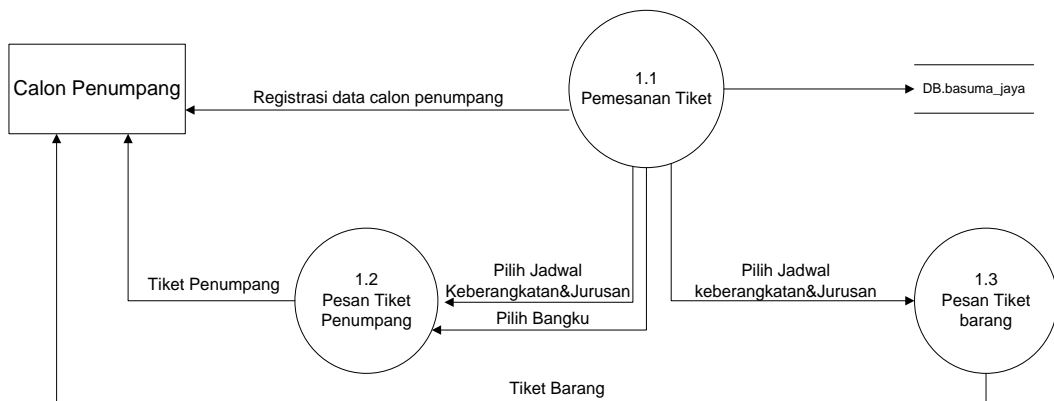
Calon Penumpang

Registrasi data calon penumpang

1.1
Pemesanan Tiket

DB.basuma_jaya

Tiket Penumpang

1.2
Pesan Tiket
Penumpang

Pilih Jadwal
Keberangkatan&Jurusan

Pilih Bangku

Pilih Jadwal
keberangkatan&Jurusan

1.3
Pesan Tiket
barang

Tiket Barang